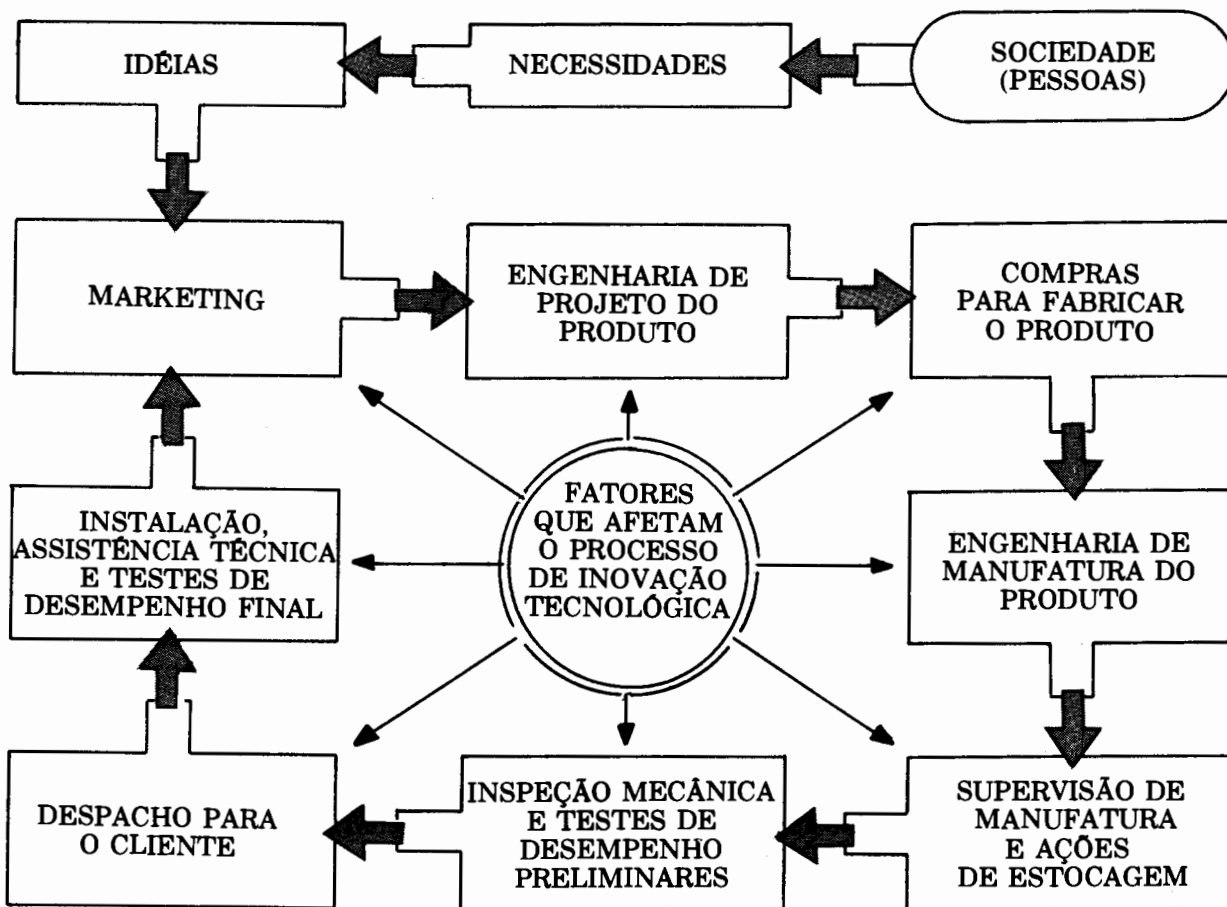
SOCIEDADE (PESSOAS)

NECESSIDADES

IDÉIAS

MARKETING

ENGENHARIA DE PROJETO DO PRODUTO

COMPRAS PARA FABRICAR O PRODUTO

FATORES QUE AFETAM O PROCESSO DE INOVAÇÃO TECNOLÓGICA

INSTALAÇÃO, ASSISTÊNCIA TÉCNICA E TESTES DE DESEMPENHO FINAL

ENGENHARIA DE MANUFATURA DO PRODUTO

SUPERVISÃO DE MANUFATURA E AÇÕES DE ESTOCAGEM

INSPEÇÃO MECÂNICA E TESTES DE DESEMPENHO PRELIMINARES

DESPACHO PARA O CLIENTE